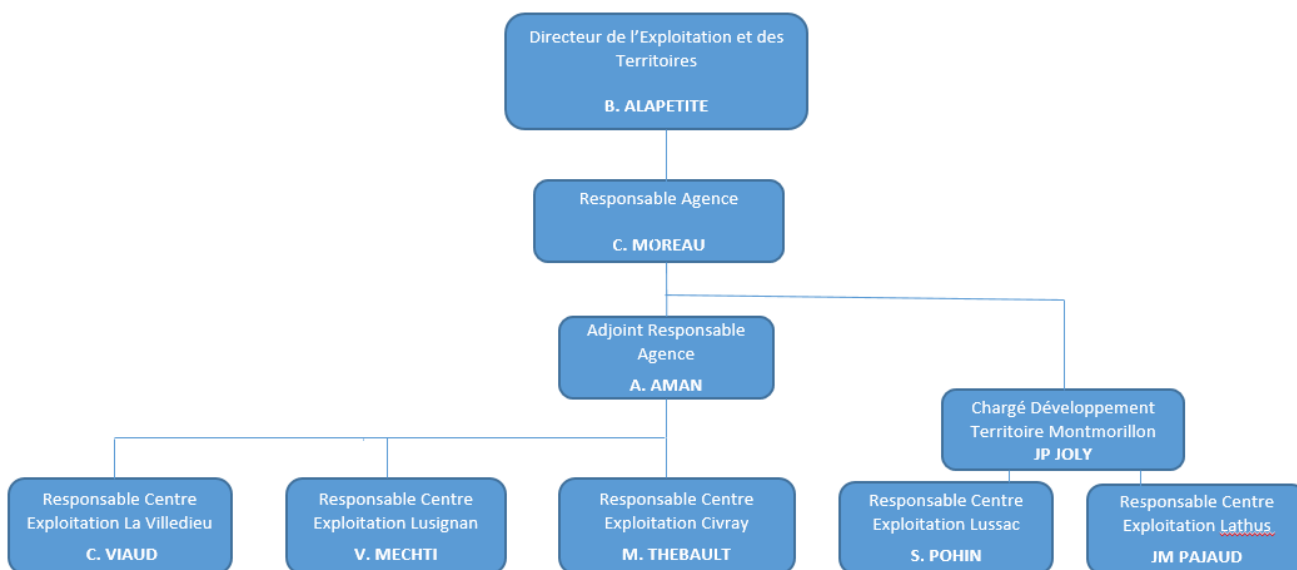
Directeur de l'Exploitation et des Territoires

B. ALAPETITE

Responsable Agence

C. MOREAU

Adjoint Responsable Agence

A. AMAN

Chargé Développement Territoire Montmorillon

JP JOLY

Responsable Centre Exploitation La Villedieu

C. VIAUD

Responsable Centre Exploitation Lusignan

V. MECHTI

Responsable Centre Exploitation Civray

M. THEBAULT

Responsable Centre Exploitation Lussac

S. POHIN

Responsable Centre Exploitation Lathus

JM PAJAUD